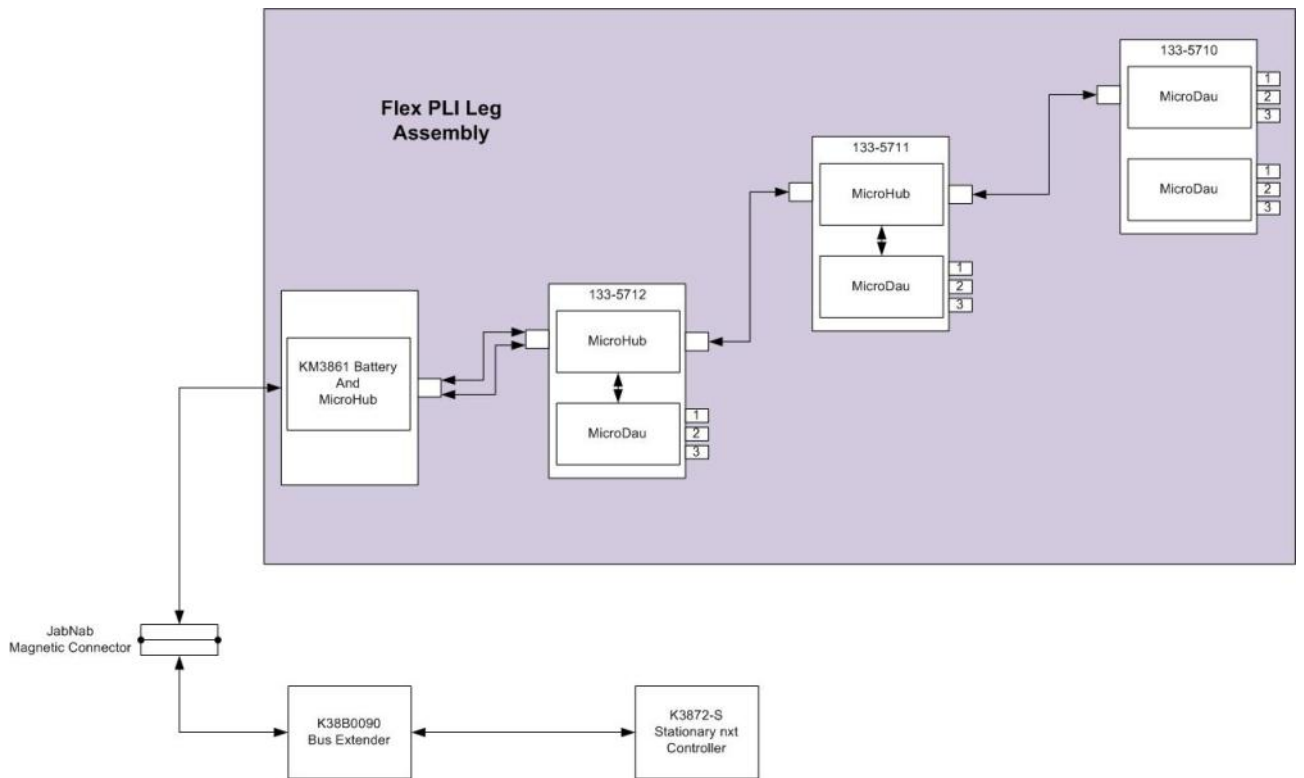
Flex PLI Leg Assembly

133-5710

MicroDau

1
2
3

MicroDau

1
2
3

133-5711

MicroHub

MicroDau

1
2
3

133-5712

MicroHub

MicroDau

1
2
3

KM3861 Battery And MicroHub

JabNab Magnetic Connector

K38B0090 Bus Extender

K3872-S Stationary nxt Controller